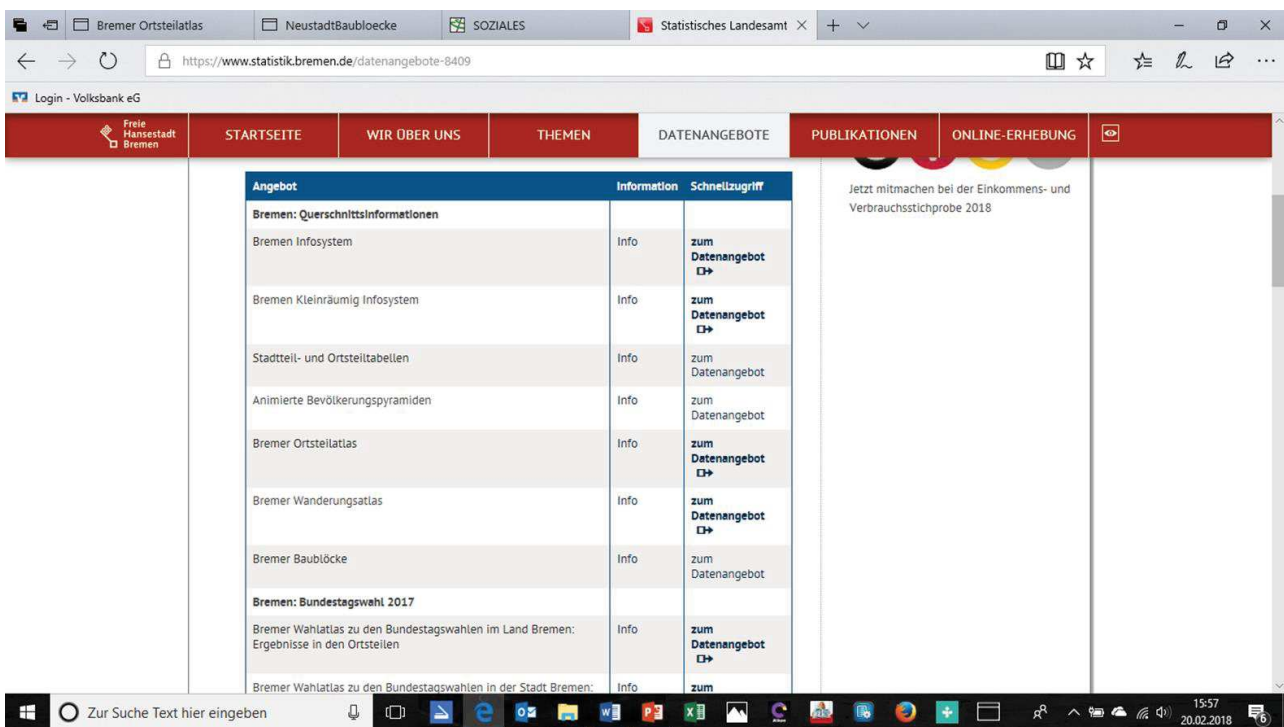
Bremer Ortsteilatlas | NeustadtBaubloecke | SOZIALES | Statistisches Landesamt

https://www.statistik.bremen.de/datenangebote-8409

Login - Volksbank eG

Freie Hansestadt Bremen

STARTSEITE | WIR ÜBER UNS | THEMEN | DATENANGEBOTE | PUBLIKATIONEN | ONLINE-ERHEBUNG

| Angebot | Information | Schnellzugriff |
|---|---|---|
| Bremen: Querschnittsinformationen | | |
| Bremen Infosystem | Info | zum Datenangebot |
| Bremen Kleinräumig Infosystem | Info | zum Datenangebot |
| Stadtteil- und Ortsteiltabellen | Info | zum Datenangebot |
| Animierte Bevölkerungspyramiden | Info | zum Datenangebot |
| Bremer Ortsteilatlas | Info | zum Datenangebot |
| Bremer Wanderungsatlas | Info | zum Datenangebot |
| Bremer Baublöcke | Info | zum Datenangebot |
| Bremen: Bundestagswahl 2017 | | |
| Bremer Wahlatlas zu den Bundestagswahlen im Land Bremen: Ergebnisse in den Ortsteilen | Info | zum Datenangebot |
| Bremer Wahlatlas zu den Bundestagswahlen in der Stadt Bremen: | Info | zum |

Jetzt mitmachen bei der Einkommens- und Verbrauchsstichprobe 2018

Zur Suche Text hier eingeben

15:57
20.02.2018